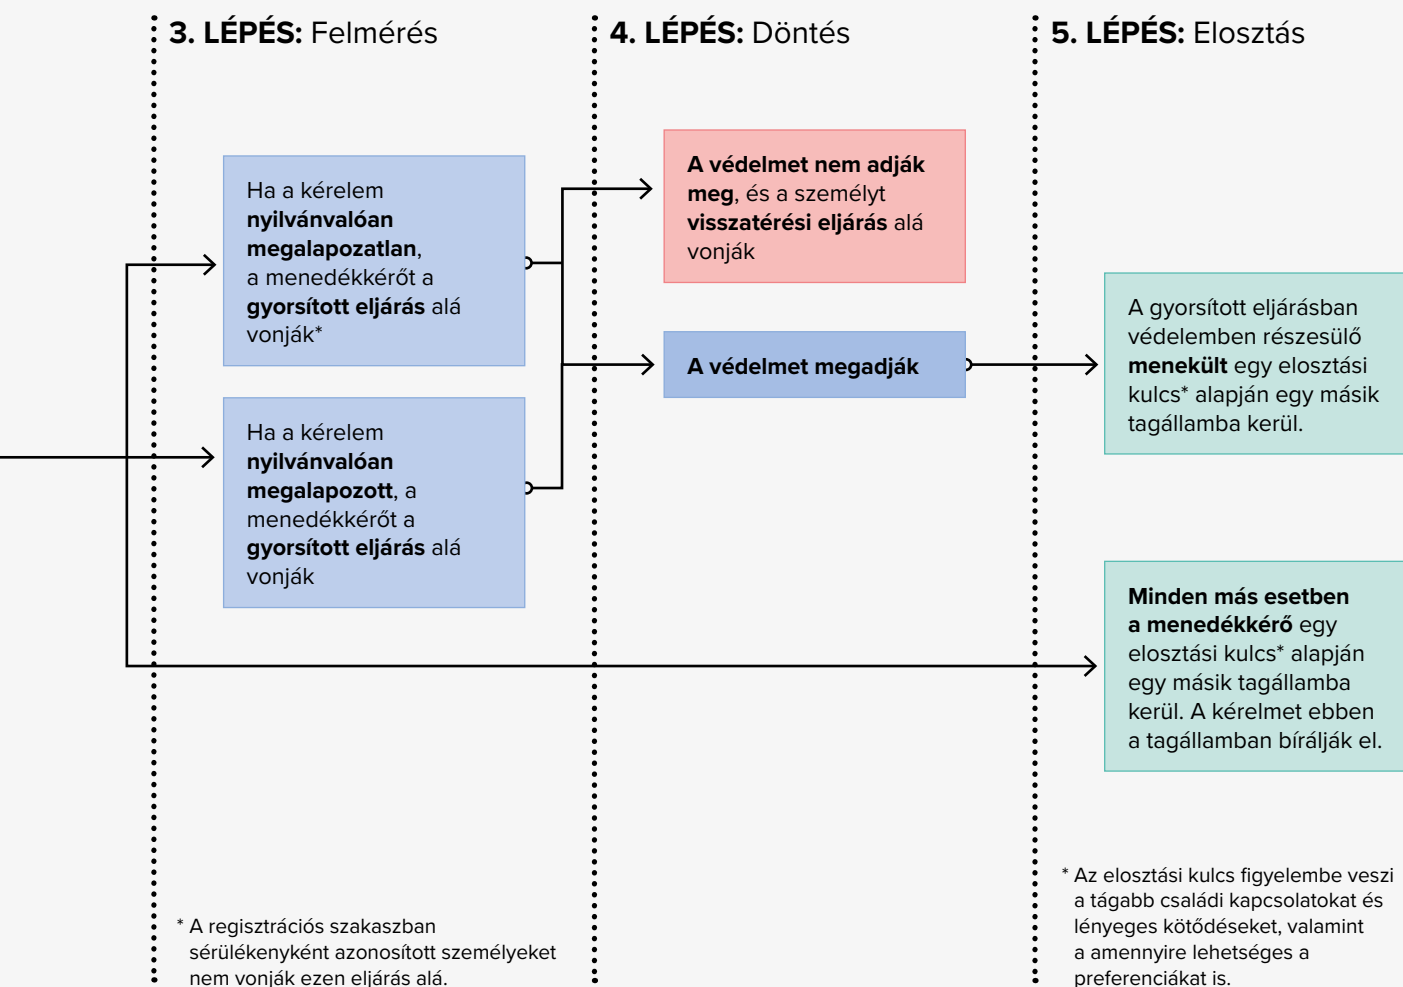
**3. LÉPÉS:** Felmérés

**4. LÉPÉS:** Döntés

**5. LÉPÉS:** Elosztás

Ha a kérelem **nyilvánvalóan megalapozatlan**, a menedékkérőt a **gyorsított eljárás** alá vonják*

Ha a kérelem **nyilvánvalóan megalapozott**, a menedékkérőt a **gyorsított eljárás** alá vonják

**A védelmet nem adják meg**, és a személyt **visszatérési eljárás** alá vonják

**A védelmet megadják**

A gyorsított eljárásban védelemben részesülő **menekült** egy elosztási kulcs* alapján egy másik tagállamba kerül.

**Minden más esetben a menedékkérő** egy elosztási kulcs* alapján egy másik tagállamba kerül. A kérelmet ebben a tagállamban bírálják el.

* A regisztrációs szakaszban sérülékenyként azonosított személyeket nem vonják ezen eljárás alá.

* Az elosztási kulcs figyelembe veszi a tágabb családi kapcsolatokat és lényeges kötődéseket, valamint a amennyire lehetséges a preferenciákat is.